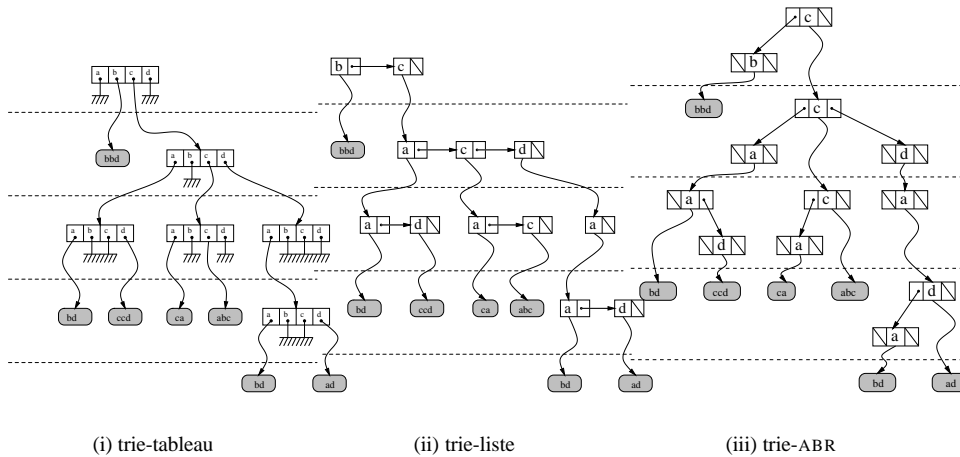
a b c d
bbd
a b c d
a b c d
a b c d
a b c d
bd
ccd
ca
abc
a b c d
bd
ad
(i) trie-tableau

b
c
bbd
a
c
d
a
d
a
c
a
bd
ccd
ca
abc
a
d
bd
ad
(ii) trie-liste

c
b
bbd
c
a
d
a
c
a
d
a
a
bd
ccd
ca
abc
d
a
bd
ad
(iii) trie-ABR